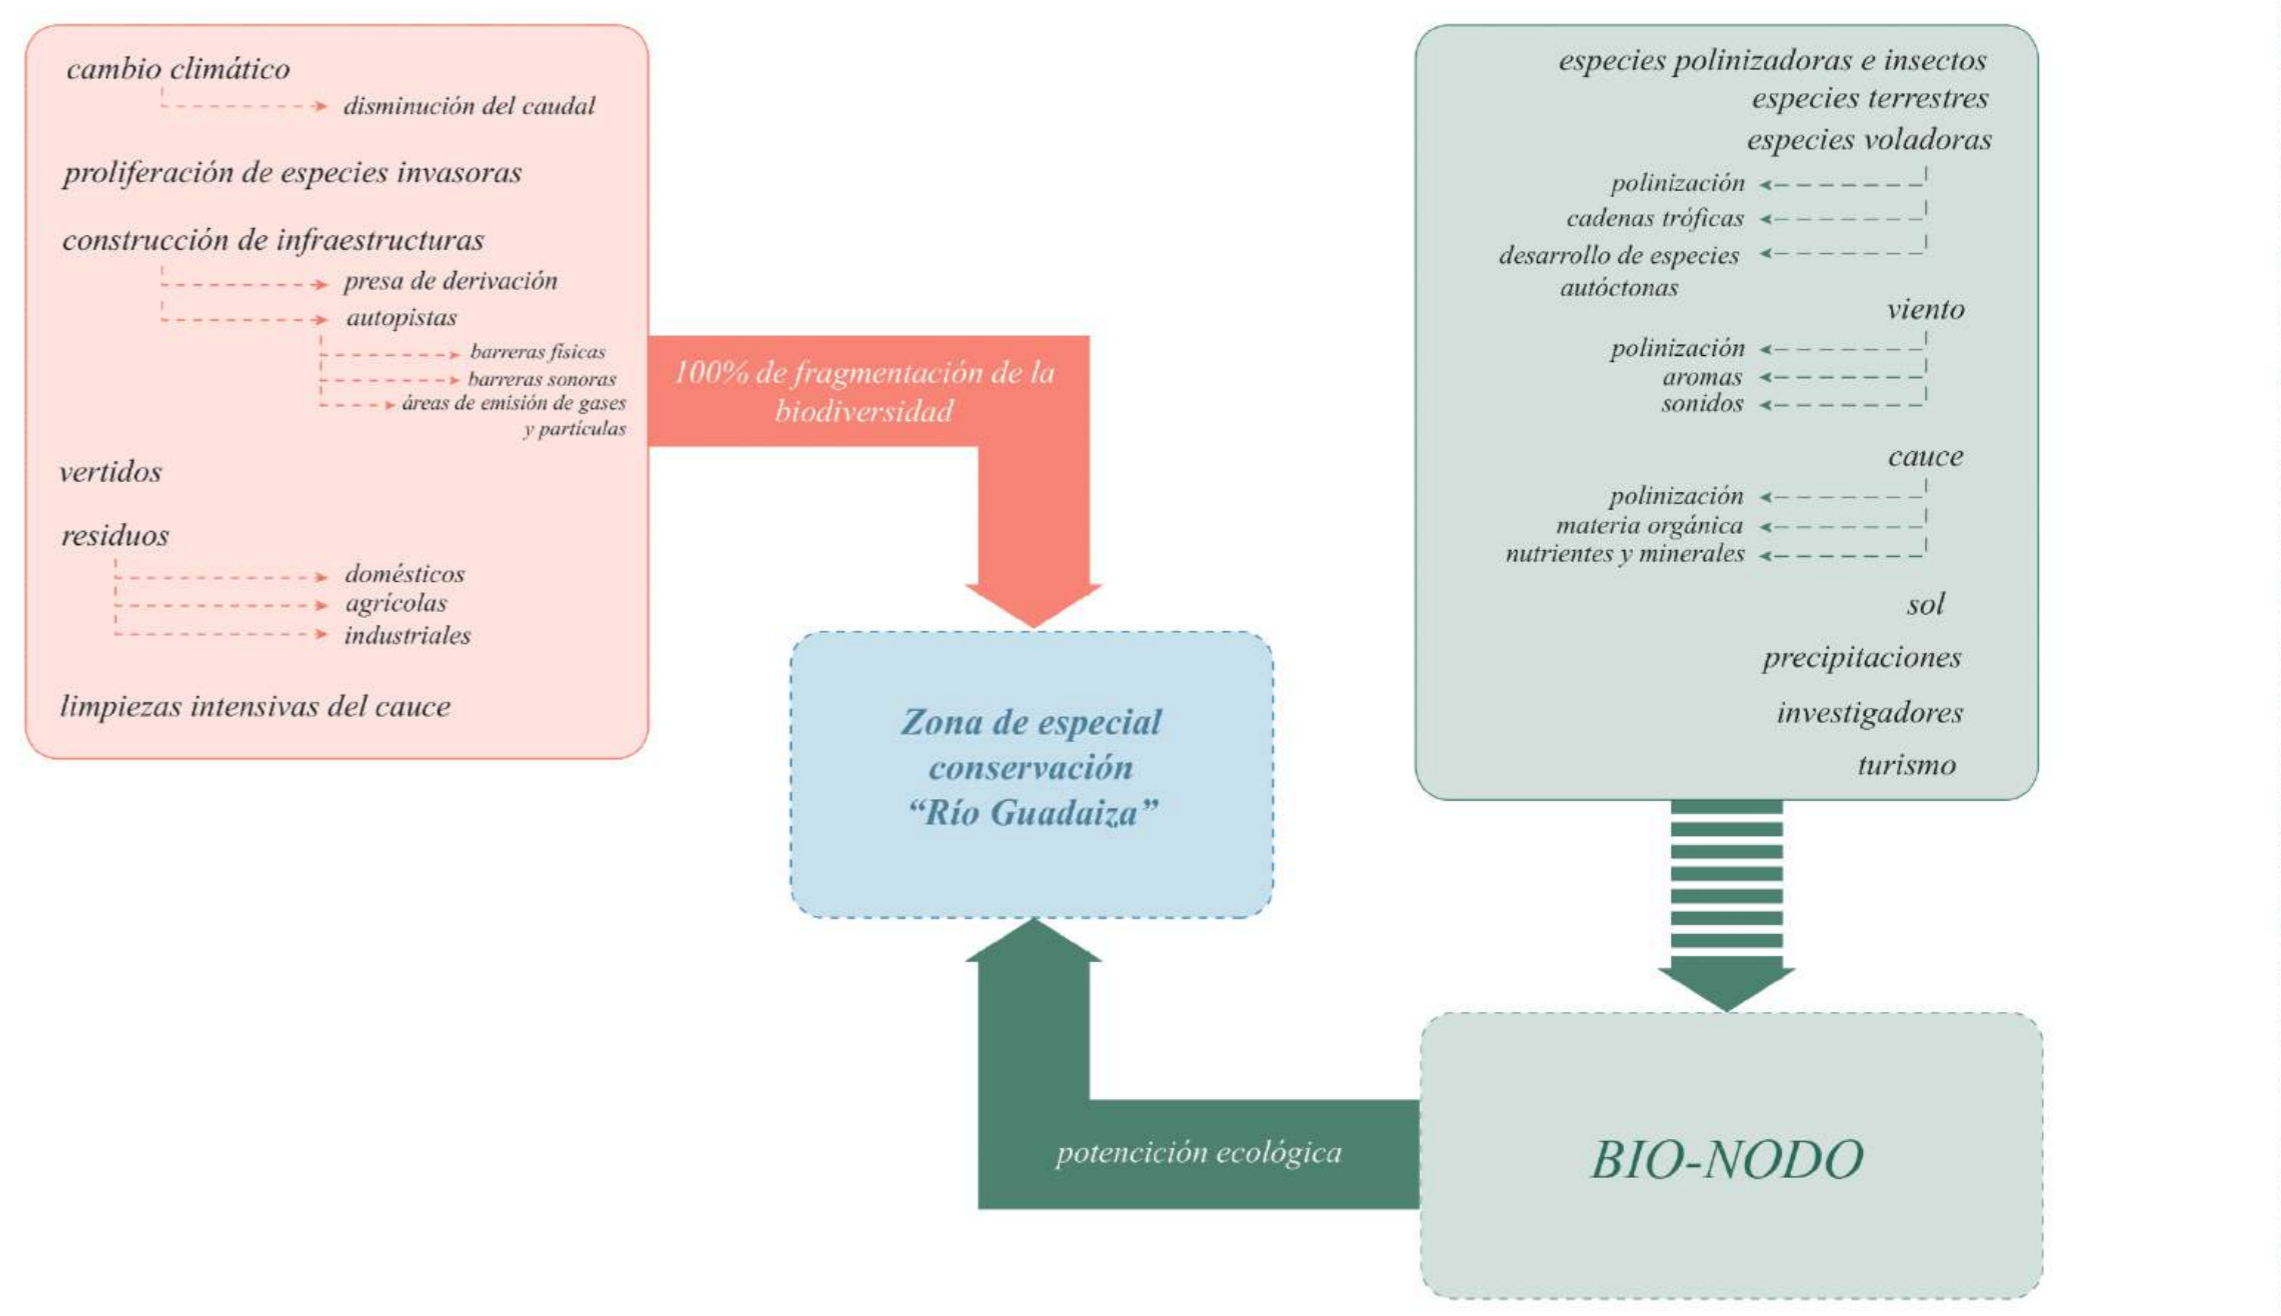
cambio climático

disminución del caudal

proliferación de especies invasoras

construcción de infraestructuras

presa de derivación

autopistas

barreras físicas

barreras sonoras

áreas de emisión de gases y partículas

vertidos

residuos

domésticos

agrícolas

industriales

limpiezas intensivas del cauce

100% de fragmentación de la biodiversidad

Zona de especial conservación "Río Guadaiza"

especies polinizadoras e insectos

especies terrestres

especies voladoras

polinización

cadenas tróficas

desarrollo de especies autóctonas

viento

polinización

aromas

sonidos

cauce

polinización

materia orgánica

nutrientes y minerales

sol

precipitaciones

investigadores

turismo

potención ecológica

BIO-NODO